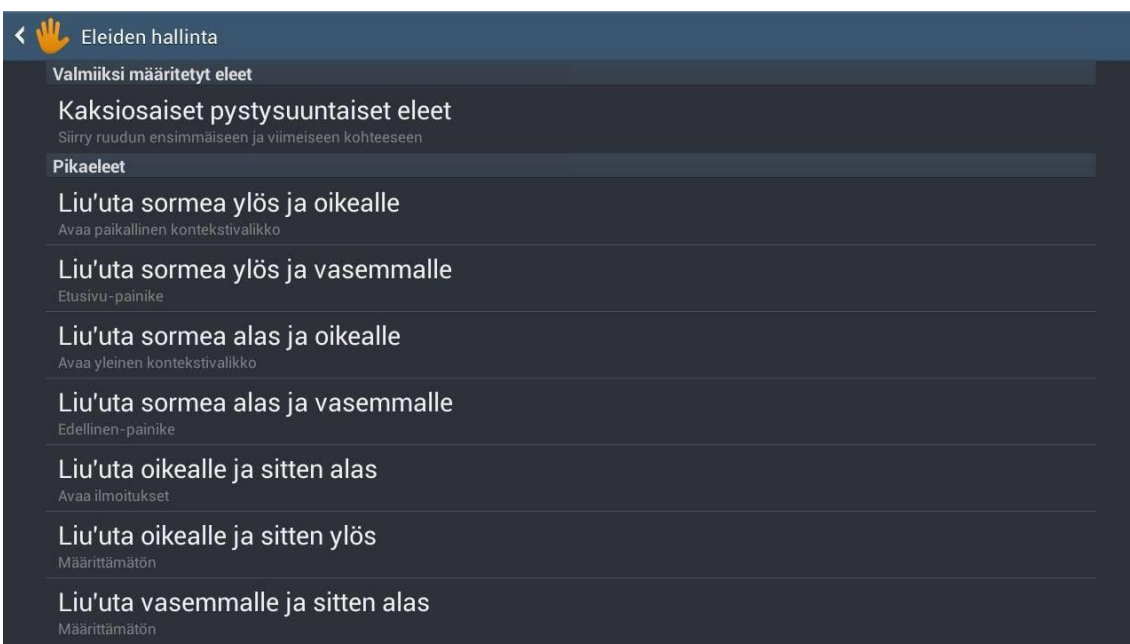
Eleiden hallinta

Valmiiksi määritetyt eleet

Kaksiosaiset pystysuuntaiset eleet
Siirry ruudun ensimmäiseen ja viimeiseen kohteeseen

Pikaeleet

Liu'uta sormea ylös ja oikealle
Avaa paikallinen kontekstivalikko

Liu'uta sormea ylös ja vasemmalle
Etusivu-painike

Liu'uta sormea alas ja oikealle
Avaa yleinen kontekstivalikko

Liu'uta sormea alas ja vasemmalle
Edellinen-painike

Liu'uta oikealle ja sitten alas
Avaa ilmoitukset

Liu'uta oikealle ja sitten ylös
Määrittämätön

Liu'uta vasemmalle ja sitten alas
Määrittämätön